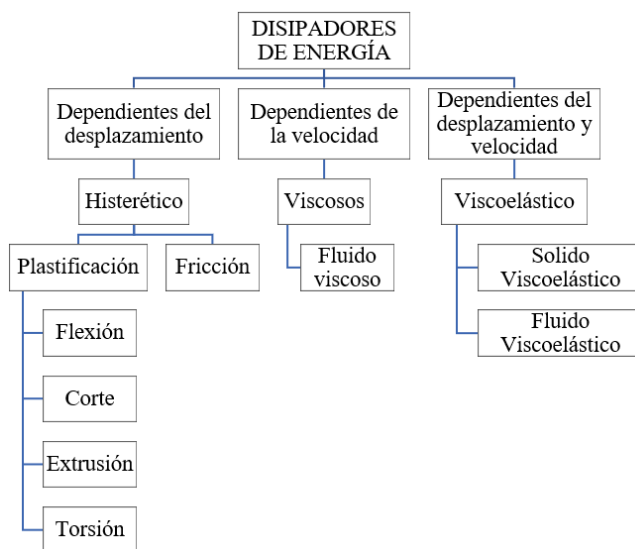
DISIPADORES DE ENERGÍA

Dependientes del desplazamiento

Histerético

Plastificación

Flexión

Corte

Extrusión

Torsión

Fricción

Dependientes de la velocidad

Viscosos

Fluido viscoso

Dependientes del desplazamiento y velocidad

Viscoelástico

Solido Viscoelástico

Fluido Viscoelástico